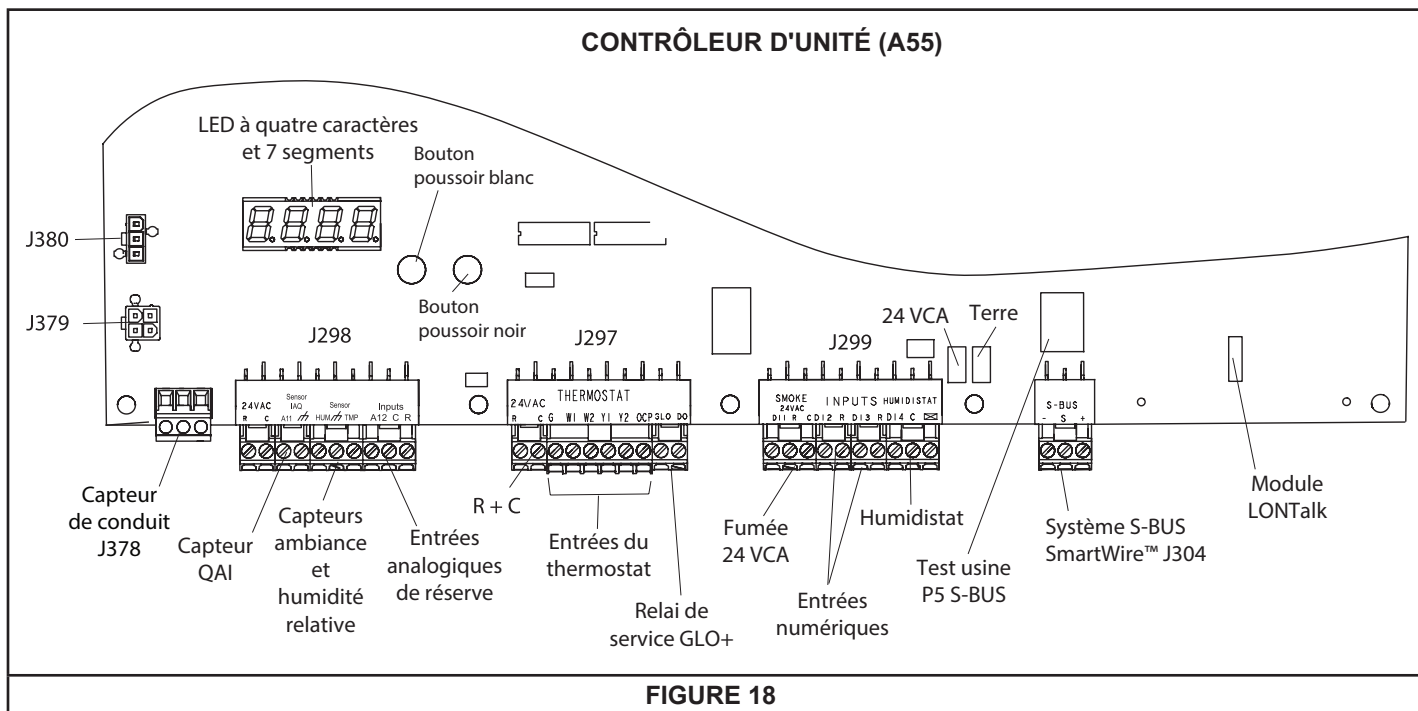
CONTRÔLEUR D'UNITÉ (A55)

LED à quatre caractères et 7 segments

Bouton poussoir blanc

J380

J379

Bouton poussoir noir

J298

J297

J299

24 VCA

Terre

24VAC R C

Sensor IAQ A11

Sensor HUM TMP

Inputs A12 C R

THERMOSTAT

24VAC R C G W1 W2 Y1 Y2 OCP GLO DO

SMOKE 24VAC DI1 R

INPUTS C DI2 R DI3 R DI4 C

HUMIDISTAT

S-BUS - S +

Capteur de conduit J378

Capteur QAI

Capteurs ambiance et humidité relative

Entrées analogiques de réserve

R + C

Entrées du thermostat

Relai de service GLO+

Fumée 24 VCA

Entrées numériques

Humidistat

Test usine P5 S-BUS

Système S-BUS SmartWire™ J304

Module LONTalk

FIGURE 18